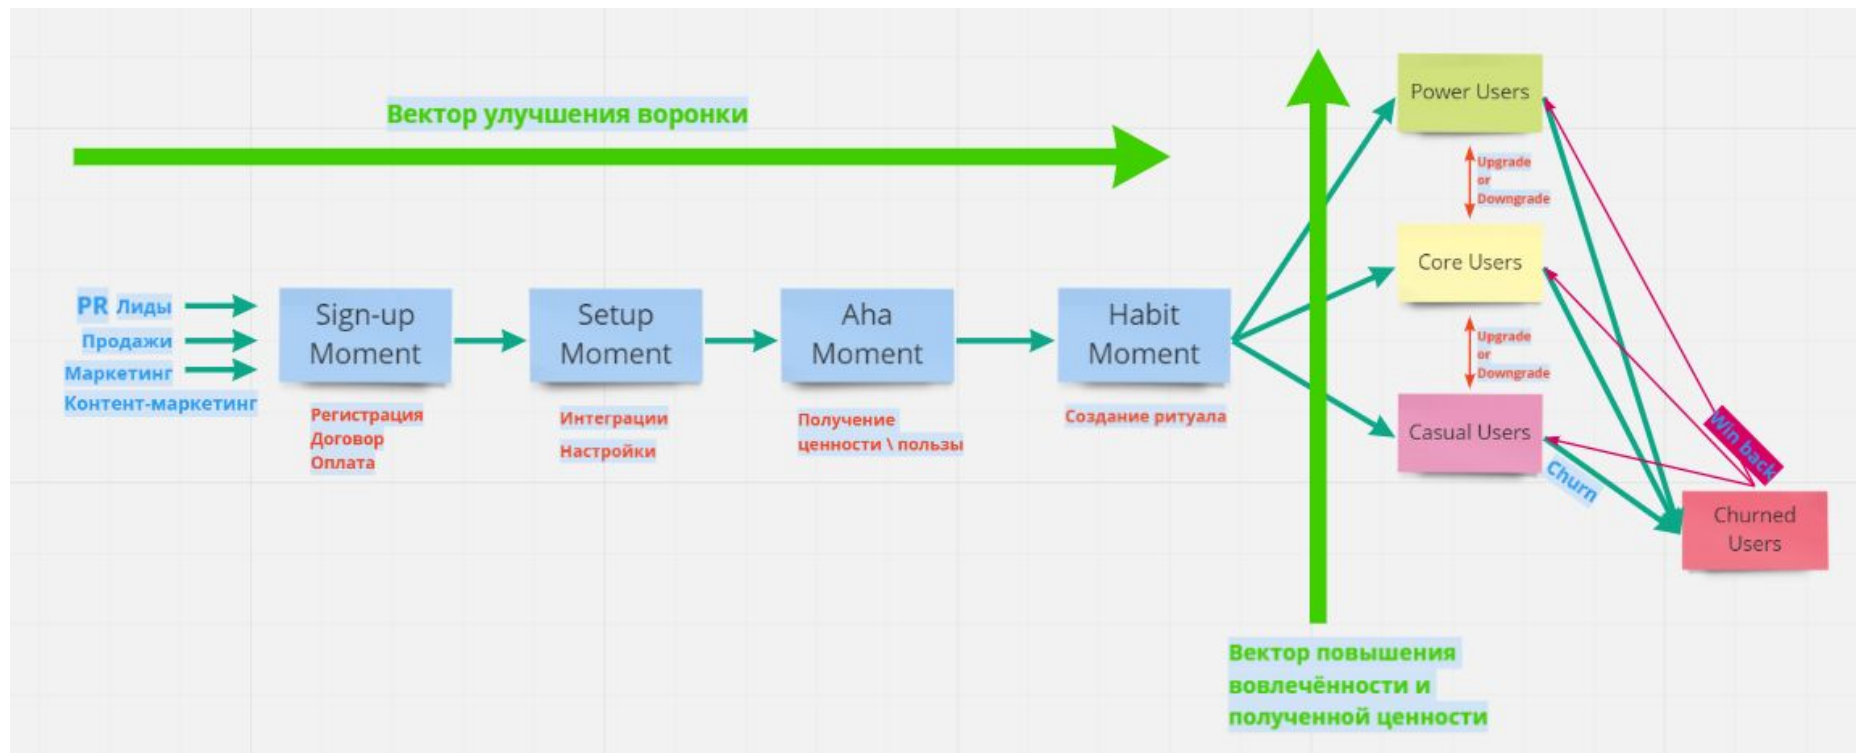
Вектор улучшения воронки

PR Лиды
Продажи
Маркетинг
Контент-маркетинг

Sign-up Moment
Регистрация
Договор
Оплата

Setup Moment
Интеграции
Настройки

Aha Moment
Получение ценности \ пользы

Habit Moment
Создание ритуала

Power Users
Upgrade or Downgrade
Core Users
Upgrade or Downgrade
Casual Users

Win back
Churn
Churned Users

Вектор повышения вовлечённости и полученной ценности